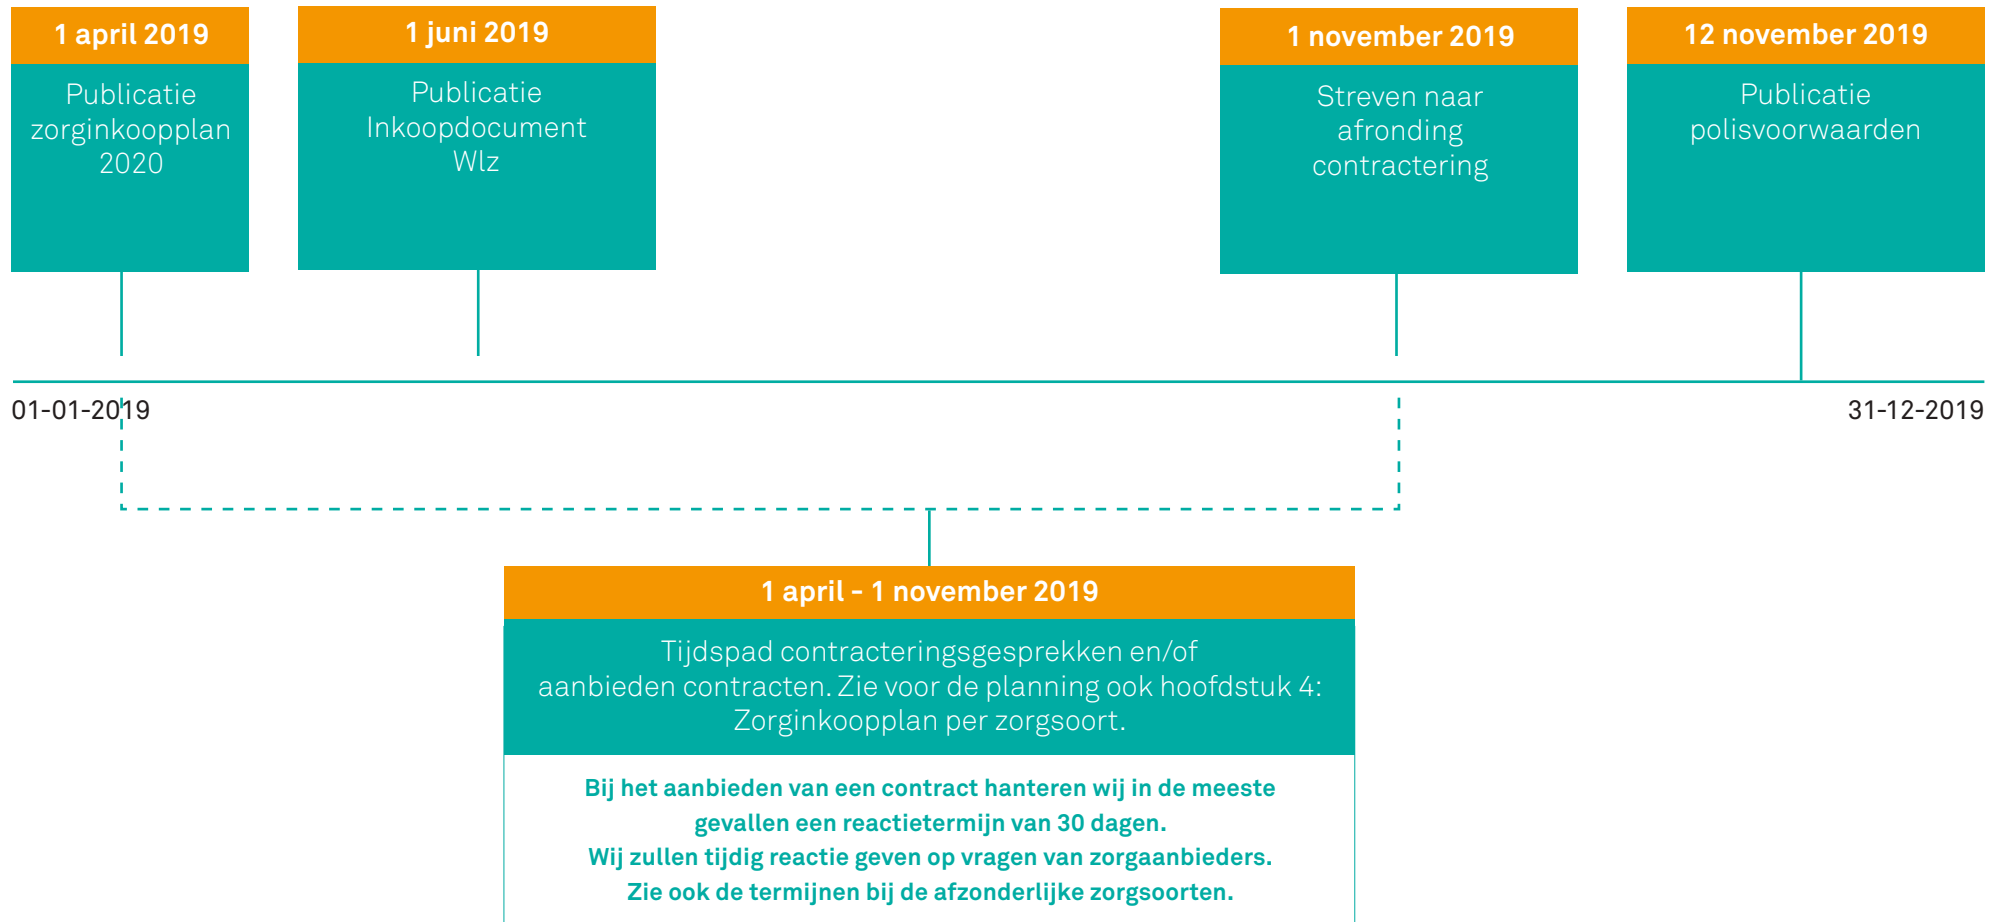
1 april 2019

Publicatie zorginkoopplan 2020

1 juni 2019

Publicatie Inkoopdocument Wlz

1 november 2019

Streven naar afronding contractering

12 november 2019

Publicatie polisvoorwaarden

01-01-2019

31-12-2019

1 april - 1 november 2019

Tijdspad contracteringsgesprekken en/of aanbieden contracten. Zie voor de planning ook hoofdstuk 4: Zorginkoopplan per zorgsoort.

Bij het aanbieden van een contract hanteren wij in de meeste gevallen een reactietermijn van 30 dagen.
Wij zullen tijdig reactie geven op vragen van zorgaanbieders.
Zie ook de termijnen bij de afzonderlijke zorgsoorten.